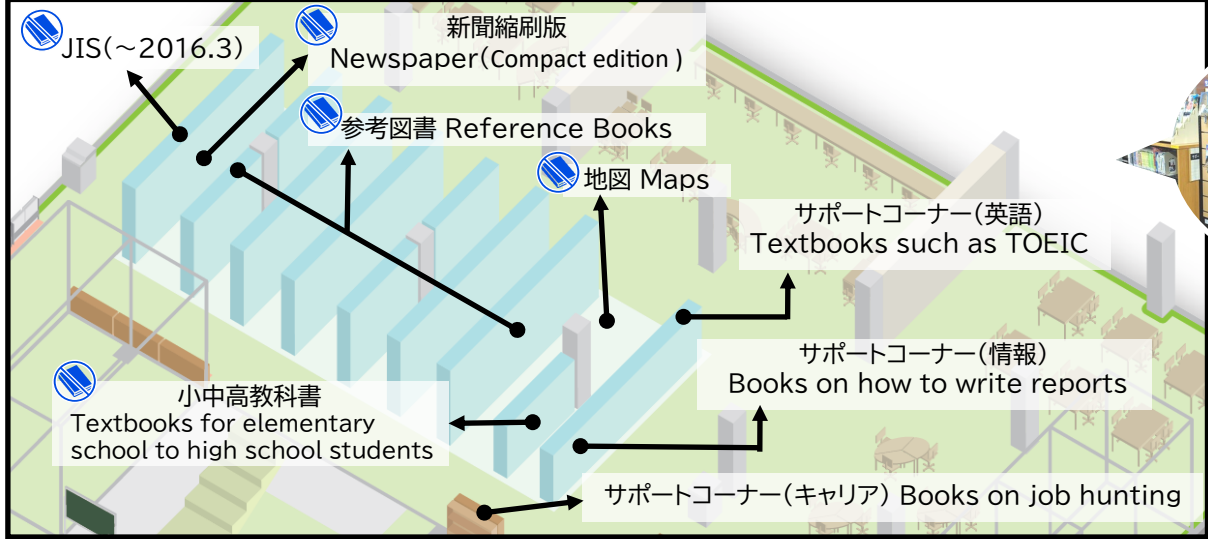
JIS(～2016.3)

新聞縮刷版
Newspaper(Compact edition)

参考図書 Reference Books

地図 Maps

サポートコーナー(英語)
Textbooks such as TOEIC

サポートコーナー(情報)
Books on how to write reports

小中高教科書
Textbooks for elementary school to high school students

サポートコーナー(キャリア) Books on job hunting